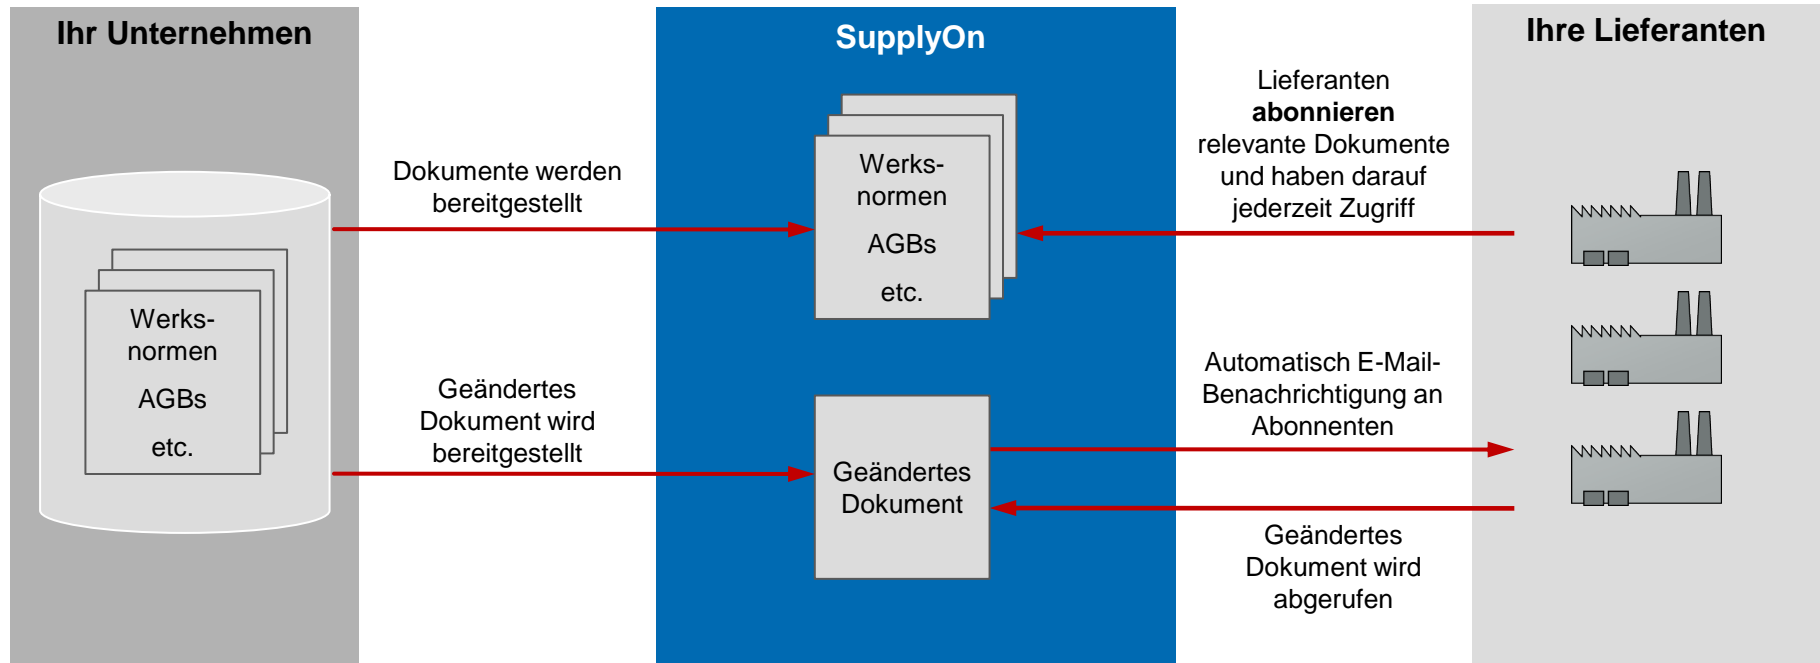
Ihr Unternehmen

Werks-normen
AGBs
etc.

Dokumente werden bereitgestellt

Geändertes Dokument wird bereitgestellt

SupplyOn

Werks-normen
AGBs
etc.

Geändertes Dokument

Lieferanten **abonnieren** relevante Dokumente und haben darauf jederzeit Zugriff

Automatisch E-Mail-Benachrichtigung an Abonnenten

Geändertes Dokument wird abgerufen

Ihre Lieferanten